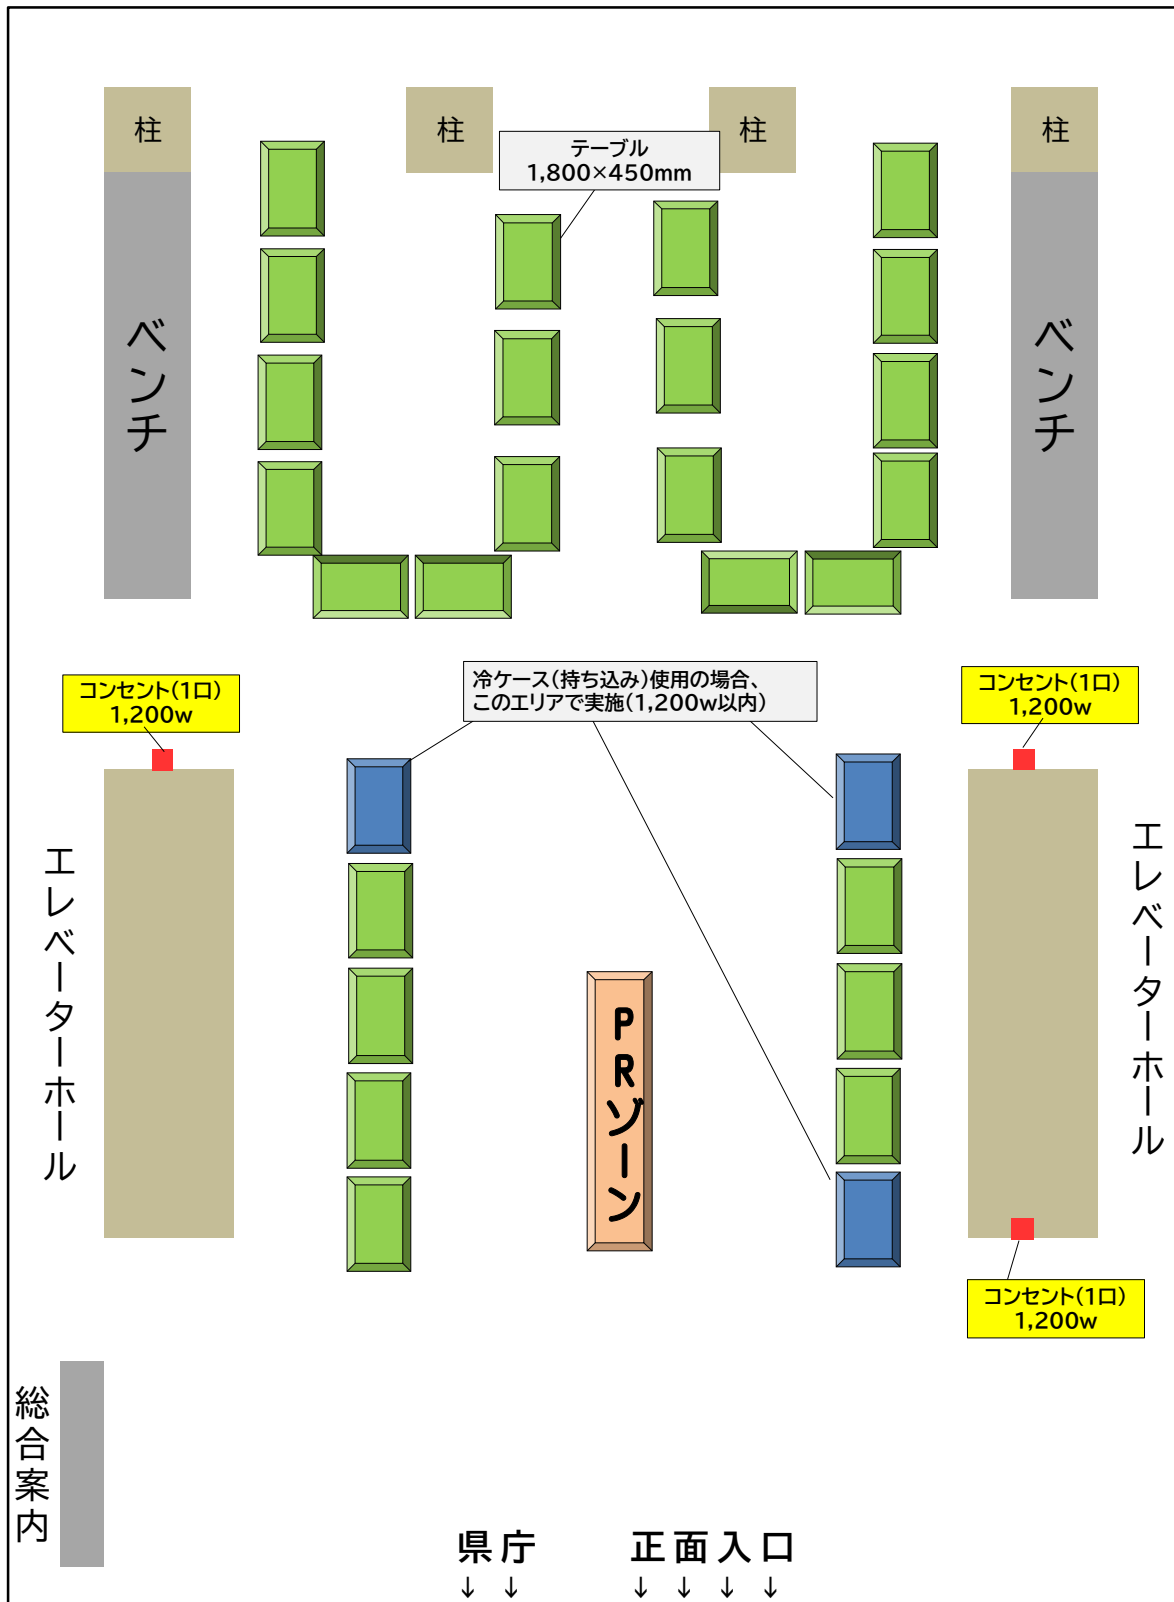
柱

柱

柱

柱

テーブル
1,800×450mm

ベンチ

ベンチ

コンセント(1口)
1,200w

冷ケース(持ち込み)使用の場合、
このエリアで実施(1,200w以内)

コンセント(1口)
1,200w

エレベーターホール

PRゾーン

エレベーターホール

コンセント(1口)
1,200w

総合案内

県庁正面入口
↓ ↓ ↓ ↓ ↓ ↓